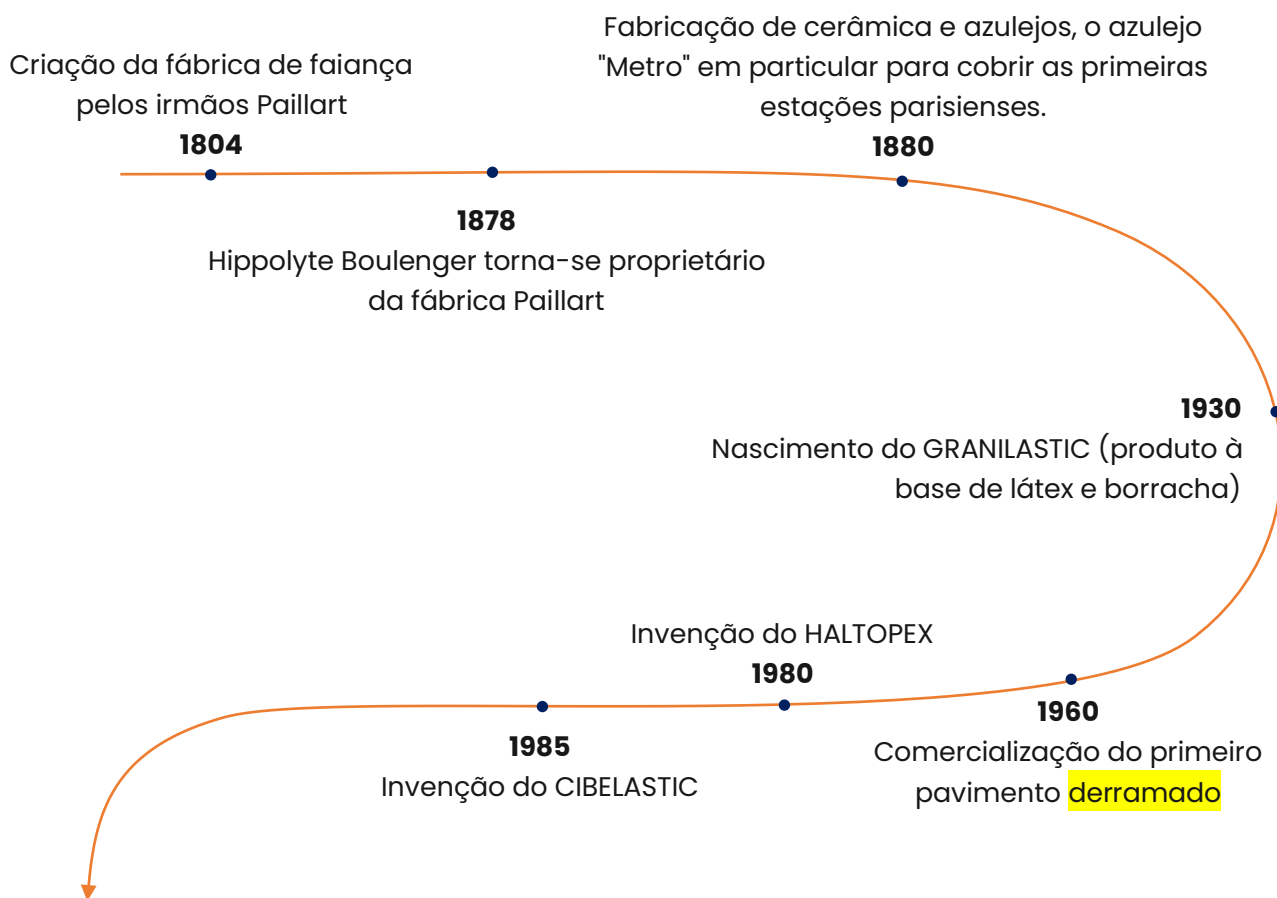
Criação da fábrica de faiança pelos irmãos Paillart
1804

Fabricação de cerâmica e azulejos, o azulejo "Metro" em particular para cobrir as primeiras estações parisienses.
1880

1878
Hippolyte Boulenger torna-se proprietário da fábrica Paillart

1930
Nascimento do GRANILASTIC (produto à base de látex e borracha)

Invenção do HALTOPEX
1980

1960
Comercialização do primeiro pavimento derramado

1985
Invenção do CIBELASTIC